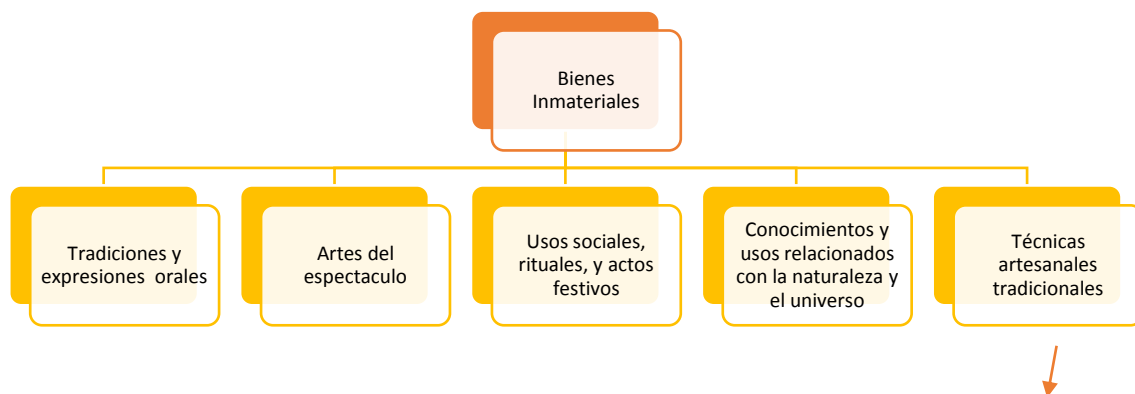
Bienes Inmateriales

Tradiciones y expresiones orales

Artes del espectaculo

Usos sociales, rituales, y actos festivos

Conocimientos y usos relacionados con la naturaleza y el universo

Técnicas artesanales tradicionales